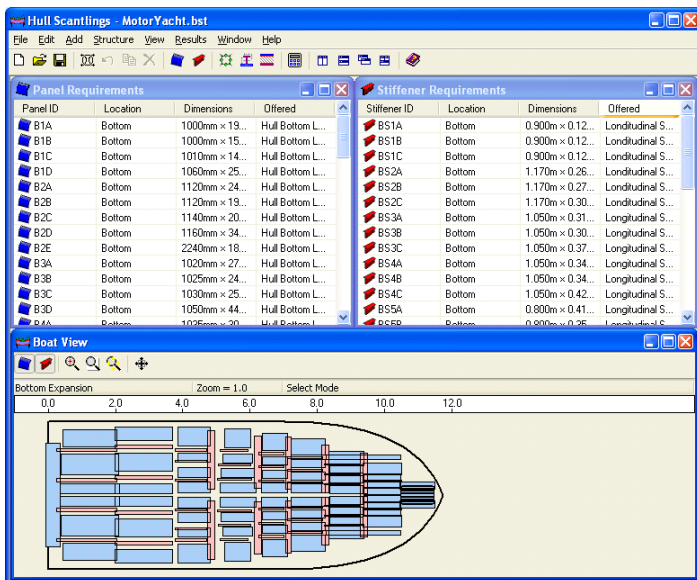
Hull Scantlings - MotorYacht.bst

File Edit Add Structure View Results Window Help

Panel Requirements

| Panel ID | Location | Dimensions | Offered |
|---|---|---|---|
| B1A | Bottom | 1000mm × 19... | Hull Bottom L... |
| B1B | Bottom | 1000mm × 15... | Hull Bottom L... |
| B1C | Bottom | 1010mm × 14... | Hull Bottom L... |
| B1D | Bottom | 1060mm × 25... | Hull Bottom L... |
| B2A | Bottom | 1120mm × 24... | Hull Bottom L... |
| B2B | Bottom | 1120mm × 19... | Hull Bottom L... |
| B2C | Bottom | 1140mm × 20... | Hull Bottom L... |
| B2D | Bottom | 1160mm × 34... | Hull Bottom L... |
| B2E | Bottom | 2240mm × 18... | Hull Bottom L... |
| B3A | Bottom | 1020mm × 27... | Hull Bottom L... |
| B3B | Bottom | 1025mm × 24... | Hull Bottom L... |
| B3C | Bottom | 1030mm × 25... | Hull Bottom L... |
| B3D | Bottom | 1050mm × 44... | Hull Bottom L... |

Stiffener Requirements

| Stiffener ID | Location | Dimensions | Offered |
|---|---|---|---|
| BS1A | Bottom | 0.900m × 0.12... | Longitudinal S... |
| BS1B | Bottom | 0.900m × 0.12... | Longitudinal S... |
| BS1C | Bottom | 0.900m × 0.12... | Longitudinal S... |
| BS2A | Bottom | 1.170m × 0.26... | Longitudinal S... |
| BS2B | Bottom | 1.170m × 0.27... | Longitudinal S... |
| BS2C | Bottom | 1.170m × 0.30... | Longitudinal S... |
| BS3A | Bottom | 1.050m × 0.31... | Longitudinal S... |
| BS3B | Bottom | 1.050m × 0.30... | Longitudinal S... |
| BS3C | Bottom | 1.050m × 0.37... | Longitudinal S... |
| BS4A | Bottom | 1.050m × 0.34... | Longitudinal S... |
| BS4B | Bottom | 1.050m × 0.34... | Longitudinal S... |
| BS4C | Bottom | 1.050m × 0.42... | Longitudinal S... |
| BS5A | Bottom | 0.800m × 0.41... | Longitudinal S... |

Boat View

Bottom Expansion | Zoom = 1.0 | Select Mode

0.0 2.0 4.0 6.0 8.0 10.0 12.0